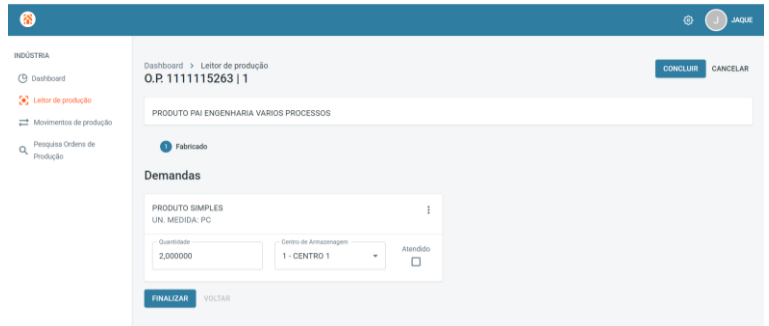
J JAQUE

INDÚSTRIA
Dashboard
Leitor de produção
Movimentos de produção
Pesquisa Ordens de Produção

Dashboard > Leitor de produção
O.P. 1111115263 | 1

CONCLUIR CANCELAR

PRODUTO PAI ENGENHARIA VARIOS PROCESSOS

1 Fabricado

Demandas

PRODUTO SIMPLES
UN. MEDIDA: PC

Quantidade
2,000000

Centro de Armazenagem
1 - CENTRO 1

Atendido

FINALIZAR VOLTAR